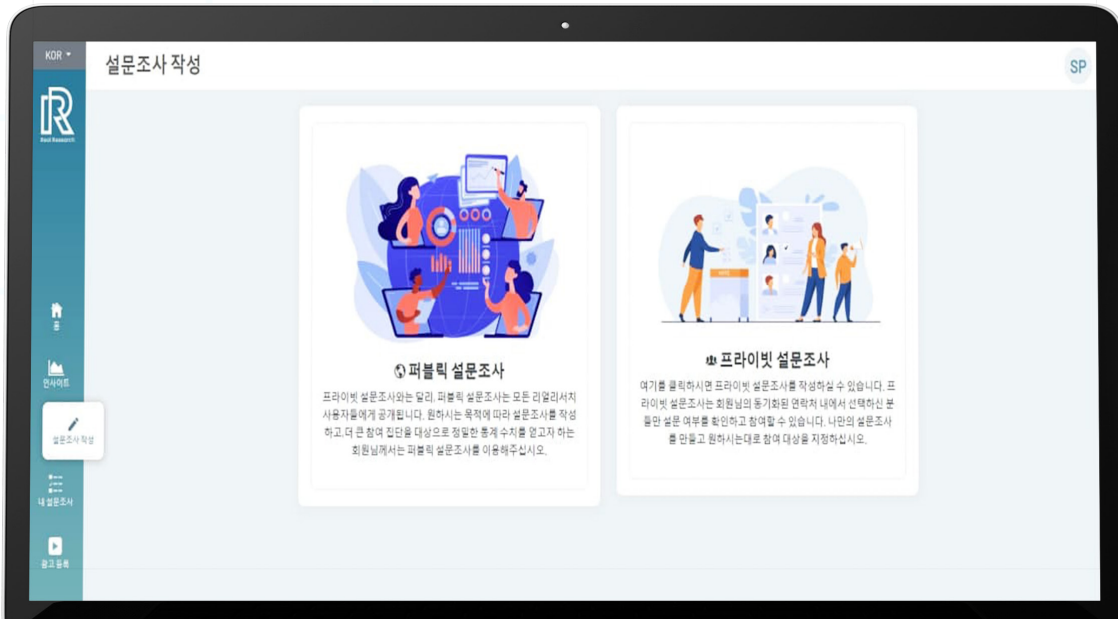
KOR

Real Research

설문조사 작성

SP

홈

인사이트

설문조사 작성

내 설문조사

광고 등록

퍼블릭 설문조사

프라이빗 설문조사와는 달리, 퍼블릭 설문조사는 모든 리얼리서치 사용자들에게 공개됩니다. 원하시는 목적에 따라 설문조사를 작성하고, 더 큰 참여 집단을 대상으로 정밀한 통계 수치를 얻고자 하는 회원님께서는 퍼블릭 설문조사를 이용해주십시오.

프라이빗 설문조사

여기를 클릭하시면 프라이빗 설문조사를 작성하실 수 있습니다. 프라이빗 설문조사는 회원님의 동기화된 연락처 내에서 선택하신 분들만 설문 여부를 확인하고 참여할 수 있습니다. 나만의 설문조사를 만들고 원하시는대로 참여 대상을 지정하십시오.